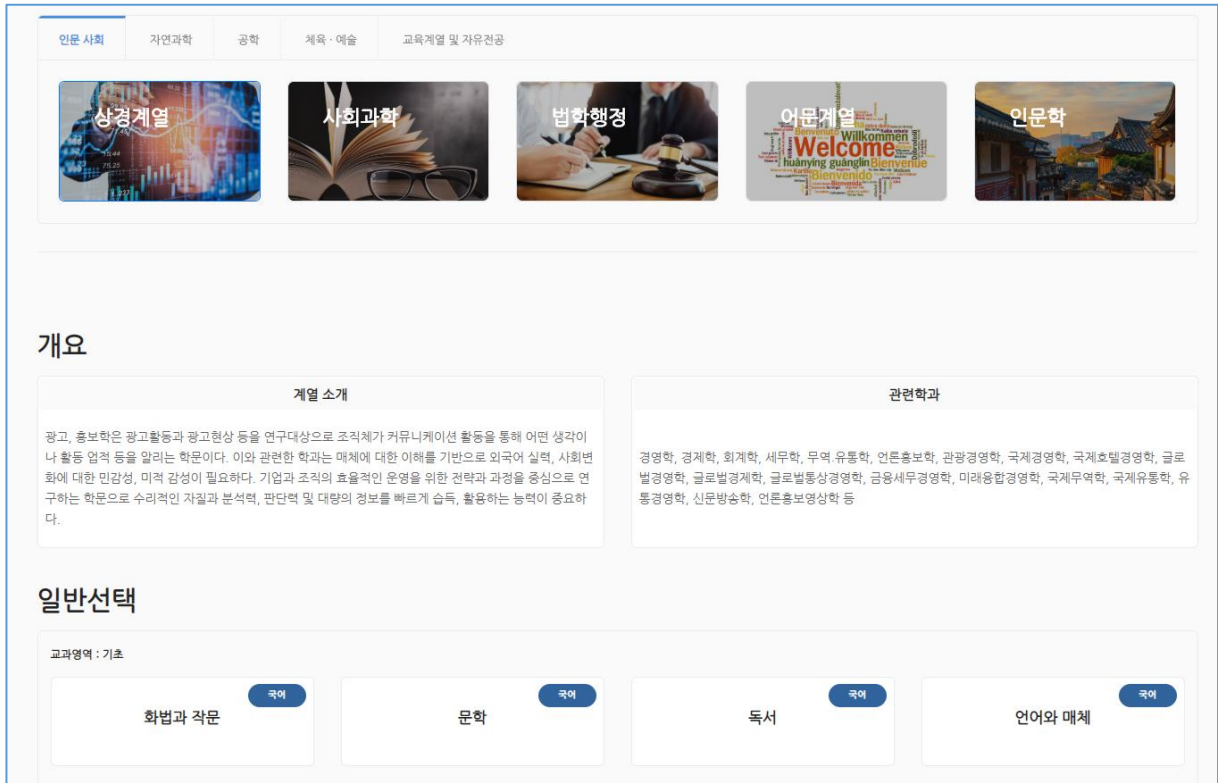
인문 사회 자연과학 공학 체육 · 예술 교육계열 및 자유전공

상경계열

사회과학

법학행정

어문계열

Welcome
Willkommen
Bienvenue
huānyíng guānglín
Bienvenido

인문학

개요

계열 소개

광고, 홍보학은 광고활동과 광고현상 등을 연구대상으로 조직체가 커뮤니케이션 활동을 통해 어떤 생각이나 활동 업적 등을 알리는 학문이다. 이와 관련한 학과는 매체에 대한 이해를 기반으로 외국어 실력, 사회변화에 대한 민감성, 미적 감성이 필요하다. 기업과 조직의 효율적인 운영을 위한 전략과 과정을 중심으로 연구하는 학문으로 수리적인 자질과 분석력, 판단력 및 대량의 정보를 빠르게 습득, 활용하는 능력이 중요하다.

관련학과

경영학, 경제학, 회계학, 세무학, 무역·유통학, 언론홍보학, 관광경영학, 국제경영학, 국제호텔경영학, 글로벌경영학, 글로벌경제학, 글로벌통상경영학, 금융세무경영학, 미래융합경영학, 국제무역학, 국제유통학, 유통경영학, 신문방송학, 언론홍보영상학 등

일반선택

교과영역 : 기초

국어
화법과 작문

국어
문학

국어
독서

국어
언어와 매체